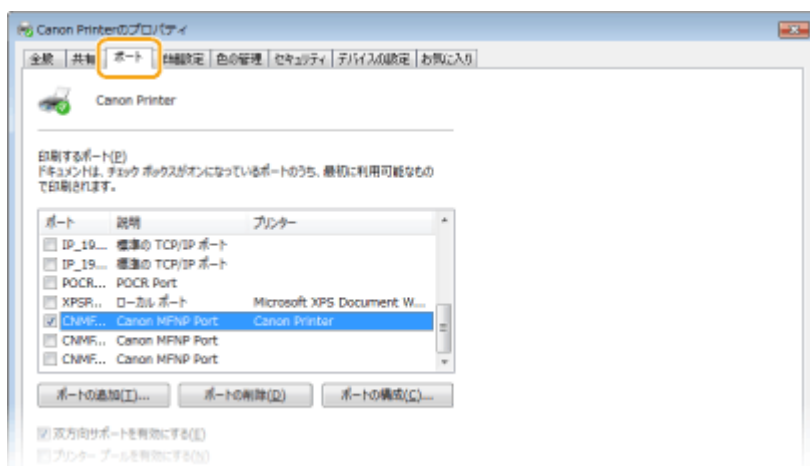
Canon Printerのプロパティ

全般 | 共有 | ポート | 詳細設定 | 色の管理 | セキュリティ | デバイスの設定 | お気に入り

Canon Printer

印刷するポート(P)
ドキュメントは、チェック ボックスがオンになっているポートのうち、最初に利用可能なもので印刷されます。

| ポート | 説明 | プリンター |
|---|---|---|
| IP_19... | 標準の TCP/IP ポート | |
| IP_19... | 標準の TCP/IP ポート | |
| POCR... | POCR Port | |
| XPSP... | ローカル ポート | Microsoft XPS Document W... |
| CNMF... | Canon MFNP Port | Canon Printer |
| CNMF... | Canon MFNP Port | |
| CNMF... | Canon MFNP Port | |

ポートの追加(T)... ポートの削除(D) ポートの構成(C)...

双方向サポートを有効にする(E)
プリンター プールを有効にする(N)